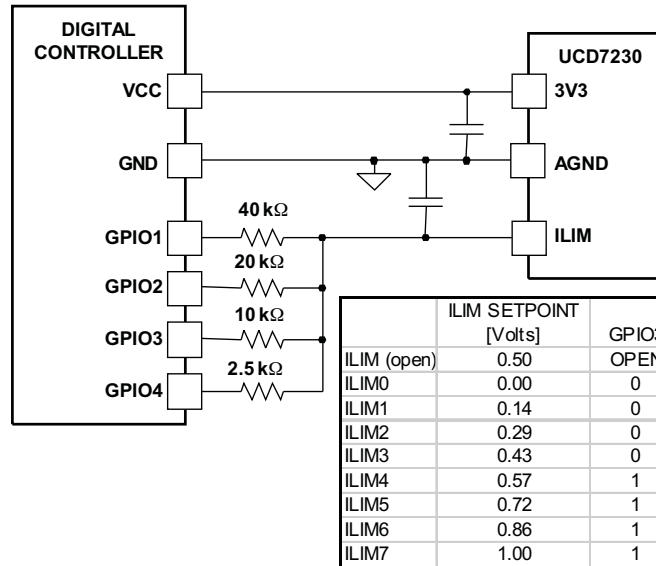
DIGITAL CONTROLLER

VCC

GND

GPIO1

GPIO2

GPIO3

GPIO4

UCD7230

3V3

AGND

ILIM

40 kΩ

20 kΩ

10 kΩ

2.5 kΩ

| | ILIM SETPOINT [Volts] | GPIO3 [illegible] |
|---|---|---|
| ILIM (open) | 0.50 | OPEN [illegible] |
| ILIM0 | 0.00 | 0 |
| ILIM1 | 0.14 | 0 |
| ILIM2 | 0.29 | 0 |
| ILIM3 | 0.43 | 0 |
| ILIM4 | 0.57 | 1 |
| ILIM5 | 0.72 | 1 |
| ILIM6 | 0.86 | 1 |
| ILIM7 | 1.00 | 1 |